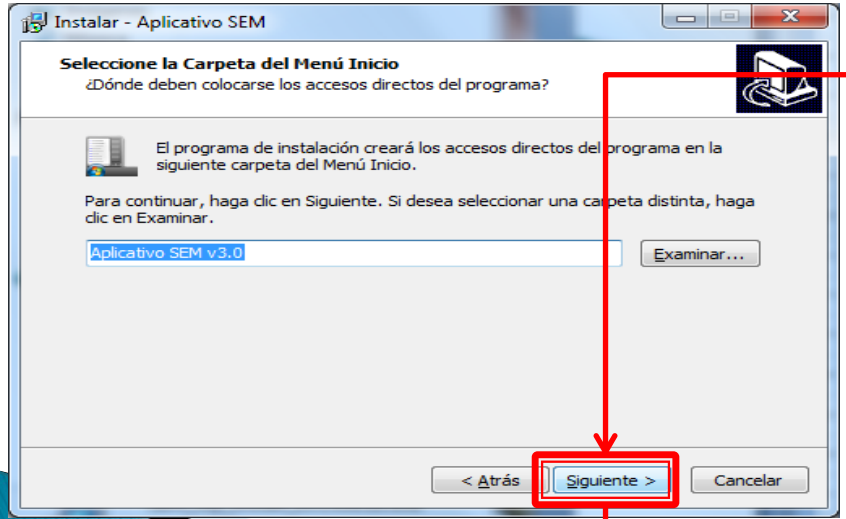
Instalar - Aplicativo SEM

Seleccione la Carpeta del Menú Inicio
¿Dónde deben colocarse los accesos directos del programa?

El programa de instalación creará los accesos directos del programa en la siguiente carpeta del Menú Inicio.

Para continuar, haga clic en Siguiente. Si desea seleccionar una carpeta distinta, haga clic en Examinar.

Aplicativo SEM v3.0

Examinar...

< Atrás

Siguiente >

Cancelar